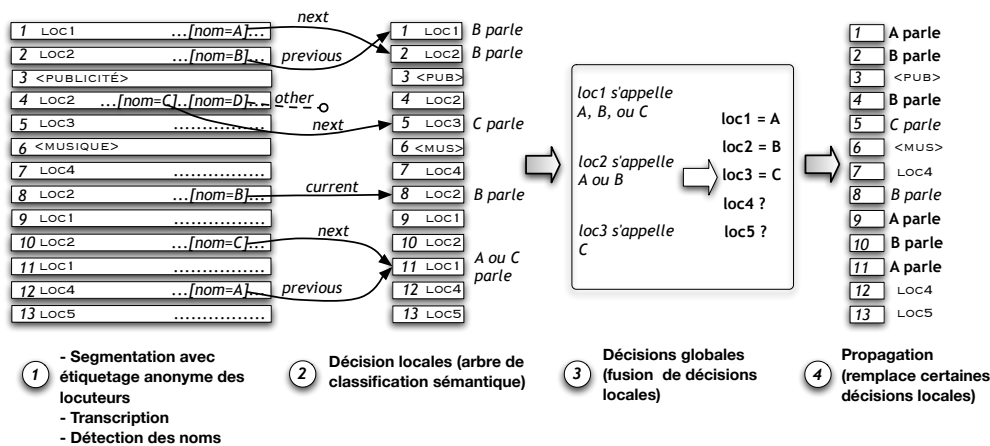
1 LOC1 ...[nom=A]...
2 LOC2 ...[nom=B]...
3 <PUBLICITÉ>
4 LOC2 ...[nom=C]...[nom=D]...
5 LOC3 ...............
6 <MUSIQUE>
7 LOC4 ...............
8 LOC2 ...[nom=B]...
9 LOC1 ...............
10 LOC2 ...[nom=C]...
11 LOC1 ...............
12 LOC4 ...[nom=A]...
13 LOC5 ...............

next
previous
other
next
current
next
previous

1 LOC1 B parle
2 LOC2 B parle
3 <PUB>
4 LOC2
5 LOC3 C parle
6 <MUS>
7 LOC4
8 LOC2 B parle
9 LOC1
10 LOC2
11 LOC1 A ou C parle
12 LOC4
13 LOC5

loc1 s'appelle A, B, ou C

loc2 s'appelle A ou B

loc3 s'appelle C

loc1 = A
loc2 = B
loc3 = C
loc4 ?
loc5 ?

1 A parle
2 B parle
3 <PUB>
4 B parle
5 C parle
6 <MUS>
7 LOC4
8 B parle
9 A parle
10 B parle
11 A parle
12 LOC4
13 LOC5

1 - Segmentation avec étiquetage anonyme des locuteurs
- Transcription
- Détection des noms

2 Décision locales (arbre de classification sémantique)

3 Décisions globales (fusion de décisions locales)

4 Propagation (remplace certaines décisions locales)